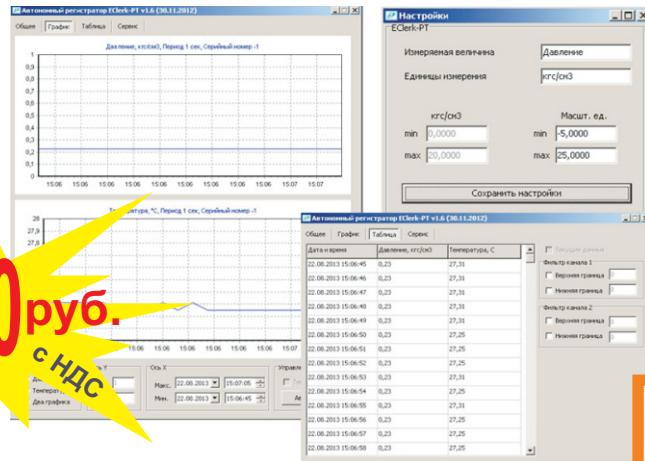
Автономный регистратор EClerk-PT v1.6 (30.11.2012)

Общее | График | Таблица | Сервис

Давление, кгс/см3, Период 1 сек, Серийный номер -1

1
0,9
0,8
0,7
0,6
0,5
0,4
0,3
0,2
0,1
0

15:06 15:06 15:06 15:06 15:06 15:06 15:06 15:06 15:06 15:07 15:07 15:07

Температура, °C, Период 1 сек, Серийный номер -1

28
27,9
27,8

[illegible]руб.
с НДС

Ось Y
Ось X
Макс. 22.08.2013 15:07:05
Мин. 22.08.2013 15:06:45
Управле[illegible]
Дав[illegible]
Температ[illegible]
Два графика
Ав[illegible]

Настройки
EClerk-PT
Измеряемая величина | Давление
Единицы измерения | кгс/см3
кгс/см3 | Масшт. ед.
min 0,0000 | min -5,0000
max 20,0000 | max 25,0000
Сохранить настройки

Автономный регистратор EClerk-PT v1.6 (30.11.2012)
Общее | График | Таблица | Сервис

| Дата и время | Давление, кгс/см3 | Температура, С |
|---|---|---|
| 22.08.2013 15:06:45 | 0,23 | 27,31 |
| 22.08.2013 15:06:46 | 0,23 | 27,31 |
| 22.08.2013 15:06:47 | 0,23 | 27,31 |
| 22.08.2013 15:06:48 | 0,23 | 27,31 |
| 22.08.2013 15:06:49 | 0,23 | 27,31 |
| 22.08.2013 15:06:50 | 0,23 | 27,25 |
| 22.08.2013 15:06:51 | 0,23 | 27,25 |
| 22.08.2013 15:06:52 | 0,23 | 27,25 |
| 22.08.2013 15:06:53 | 0,23 | 27,31 |
| 22.08.2013 15:06:54 | 0,23 | 27,25 |
| 22.08.2013 15:06:55 | 0,23 | 27,31 |
| 22.08.2013 15:06:56 | 0,23 | 27,25 |
| 22.08.2013 15:06:57 | 0,23 | 27,25 |
| 22.08.2013 15:06:58 | 0,23 | 27,25 |

Текущие данные
Фильтр канала 1
Верхняя граница 0
Нижняя граница 0
Фильтр канала 2
Верхняя граница 0
Нижняя граница 0